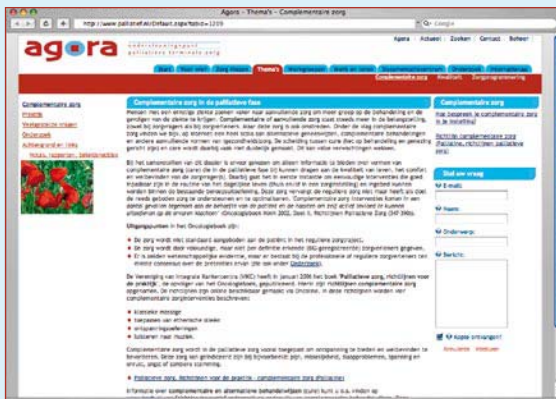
Agora - Thema's - Complementaire zorg

http://www.palliatief.nl/Default.aspx?tabid=1209

Google

agora

ondersteuningspunt palliatieve terminale zorg

Agora | Actueel | Zoeken | Contact | Beheer

Start | Voor wie? | Zorg Vinden | Thema's | Werkgroepen | Werk en leren | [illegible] | Onderzoek | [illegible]

Complementaire zorg | Kwaliteit | Zorgorganisatie

Complementaire zorg
Praktijk
Veelgestelde vragen
Onderzoek
Achtergronden / links
Nota's, rapporten, beleidsnotities

Complementaire zorg in de palliatieve fase

Mensen met een ernstige ziekte zoeken vaker naar aanvullende zorg om meer grip op de behandeling en de gevolgen van de ziekte te krijgen. Complementaire of aanvullende zorg zoals massage, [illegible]

Bij het samenstellen van dit dossier is ernaar gestreefd om alleen informatie te bieden over vormen van complementaire zorg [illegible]

Uitgangspunten in het Oncologieboek zijn:

De zorg wordt met standaard aangeboden aan de patiënt in het reguliere zorgtraject.
De zorg wordt door vakkundige, maar niet per definitie erkende (BIG-geregistreerde) zorgverleners gegeven.
Er is zelden wetenschappelijke evidentie, maar er bestaat bij de professionele of reguliere zorgverleners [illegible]

De Vereniging van Integrale Kankercentra (VIKC) heeft in januari 2006 het boek 'Palliatieve zorg, richtlijnen voor de praktijk', de opvolger van het Oncologieboek, gepubliceerd. Hierin zijn richtlijnen complementaire zorg opgenomen. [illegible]

klassieke massage
toepassen van etherische oliën
ontspanningsoefeningen
luisteren naar muziek

Complementaire zorg wordt in de palliatieve zorg vooral toegepast om ontspanning te bieden en welbevinden te bevorderen. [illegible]

Palliatieve zorg, Richtlijnen voor de praktijk - complementaire zorg (Pdf)

Informatie over complementaire en alternatieve behandelingen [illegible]

Complementaire zorg
Hoe begeleiden in complementaire zorg in de instelling?
Richtlijn complementaire zorg (Palliatieve richtlijnen palliatieve zorg)

Stel uw vraag
E-mail:
Naam:
Onderwerp:
Bericht:
Kopie ontvangen?
Annuleren | Verzenden